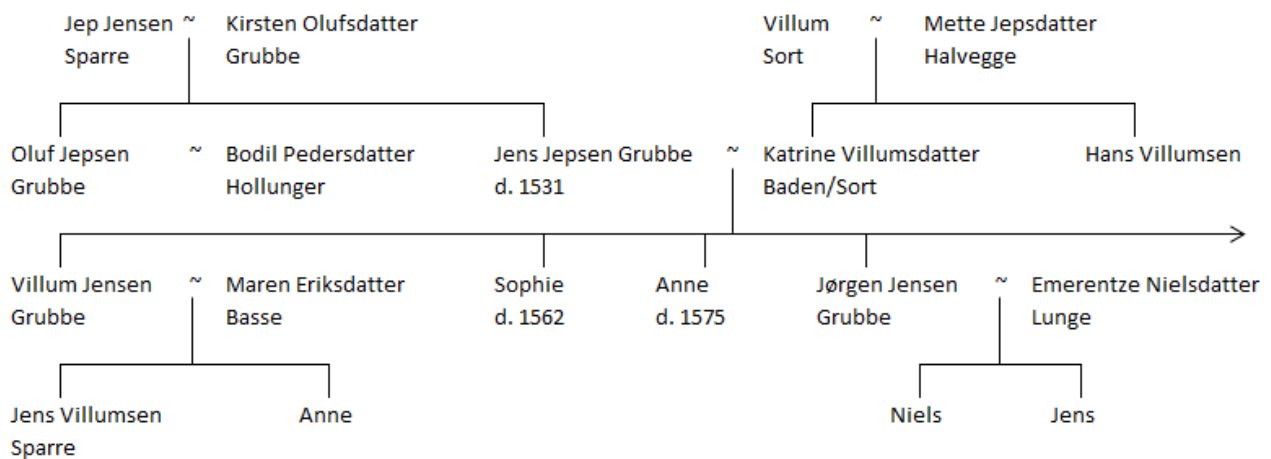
Jep Jensen Sparre ~ Kirsten Olufsdatter Grubbe

Villum Sort ~ Mette Jepsdatter Halvegge

Oluf Jepsen Grubbe ~ Bodil Pedersdatter Hollunger

Jens Jepsen Grubbe d. 1531 ~ Katrine Villumsdatter Baden/Sort

Hans Villumsen

Villum Jensen Grubbe ~ Maren Eriksdatter Basse

Sophie d. 1562

Anne d. 1575

Jørgen Jensen Grubbe ~ Emerentze Nielsdatter Lunge

Jens Villumsen Sparre

Anne

Niels

Jens